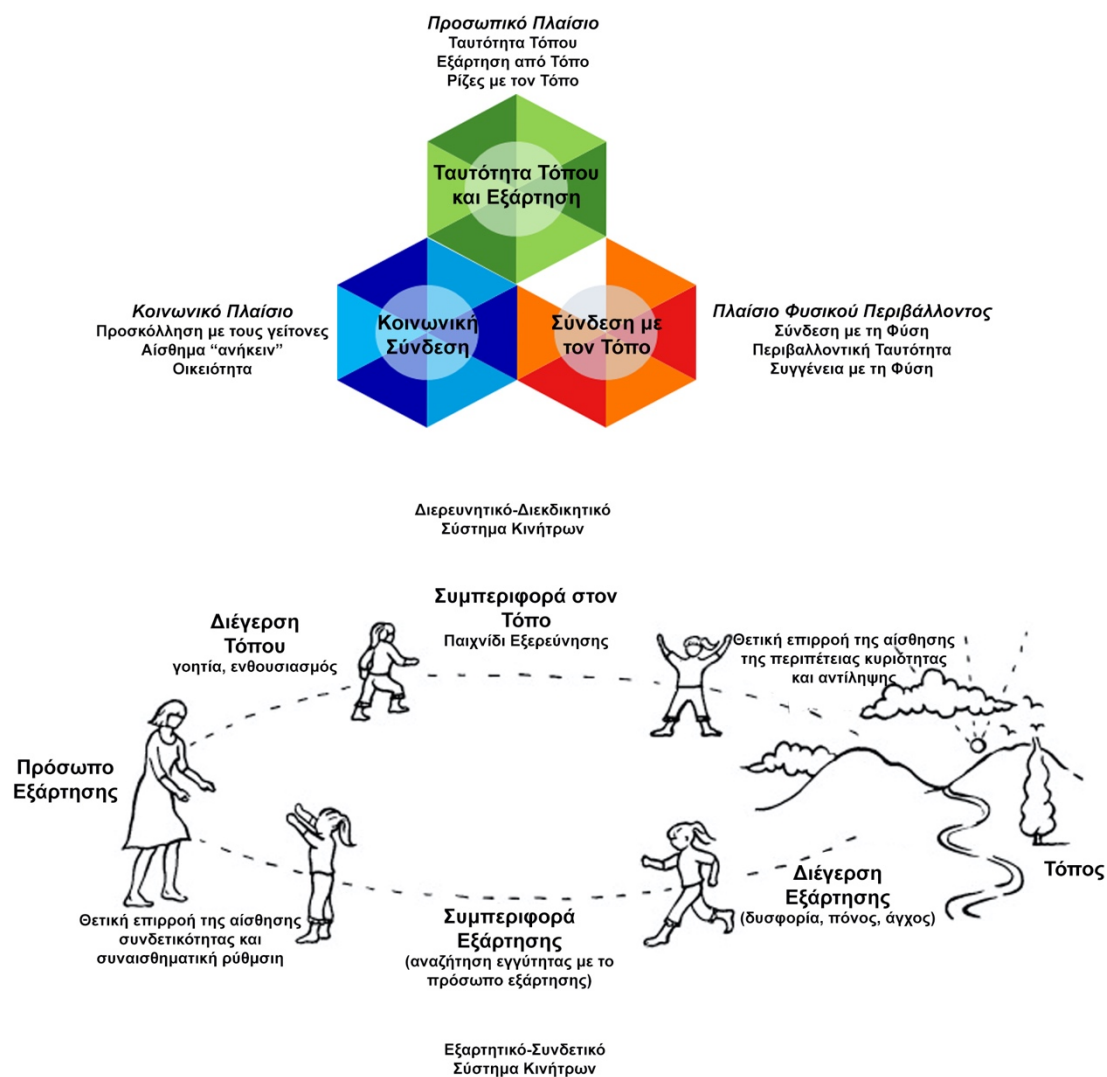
*Προσωπικό Πλαίσιο*
Ταυτότητα Τόπου
Εξάρτηση από Τόπο
Ρίζες με τον Τόπο

Ταυτότητα Τόπου και Εξάρτηση

*Κοινωνικό Πλαίσιο*
Προσκόλληση με τους γείτονες
Αίσθημα "ανήκειν"
Οικειότητα

Κοινωνική Σύνδεση

Σύνδεση με τον Τόπο

*Πλαίσιο Φυσικού Περιβάλλοντος*
Σύνδεση με τη Φύση
Περιβαλλοντική Ταυτότητα
Συγγένεια με τη Φύση

Διερευνητικό-Διεκδικητικό
Σύστημα Κινήτρων

Διέγερση Τόπου
γοητία, ενθουσιασμός

Συμπεριφορά στον Τόπο
Παιχνίδι Εξερεύνησης

Θετική επιρροή της αίσθησης της περιπέτειας κυριότητας και αντίληψης

Πρόσωπο Εξάρτησης

Τόπος

Διέγερση Εξάρτησης
(δυσφορία, πόνος, άγχος)

Θετική επιρροή της αίσθησης συνδετικότητας και συναισθηματική ρύθμιση

Συμπεριφορά Εξάρτησης
(αναζήτηση εγγύτητας με το πρόσωπο εξάρτησης)

Εξαρτητικό-Συνδετικό
Σύστημα Κινήτρων